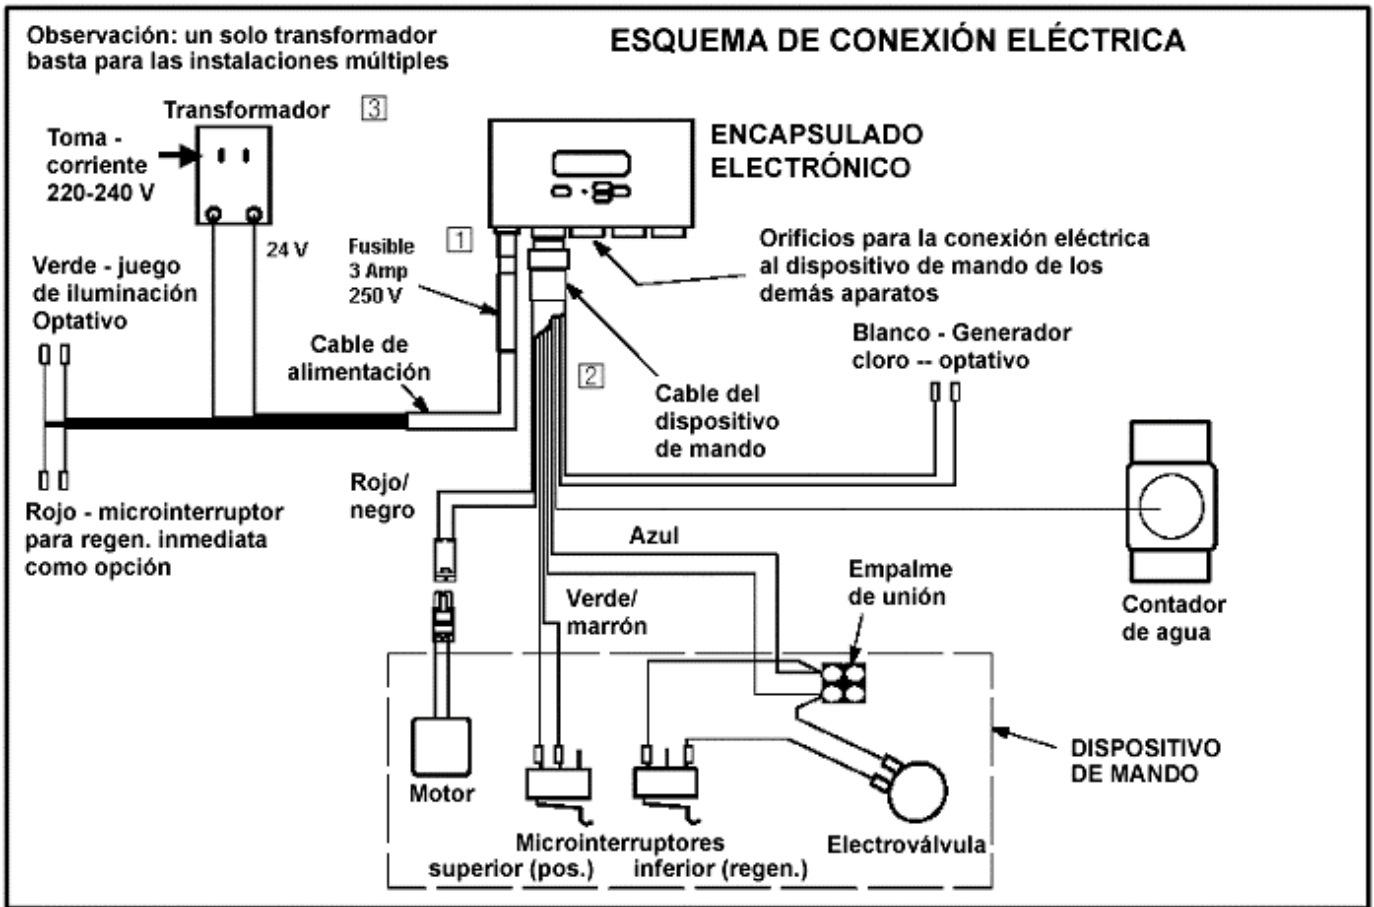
Observación: un solo transformador basta para las instalaciones múltiples

ESQUEMA DE CONEXIÓN ELÉCTRICA

Transformador 3

Toma - corriente 220-240 V

24 V

ENCAPSULADO ELECTRÓNICO

Fusible 3 Amp 250 V 1

Verde - juego de iluminación Optativo

Orificios para la conexión eléctrica al dispositivo de mando de los demás aparatos

Cable de alimentación

2

Blanco - Generador cloro -- optativo

Cable del dispositivo de mando

Rojo - microinterruptor para regen. inmediata como opción

Rojo/ negro

Azul

Contador de agua

Empalme de unión

Verde/ marrón

DISPOSITIVO DE MANDO

Motor

Microinterruptores superior (pos.) inferior (regen.)

Electroválvula